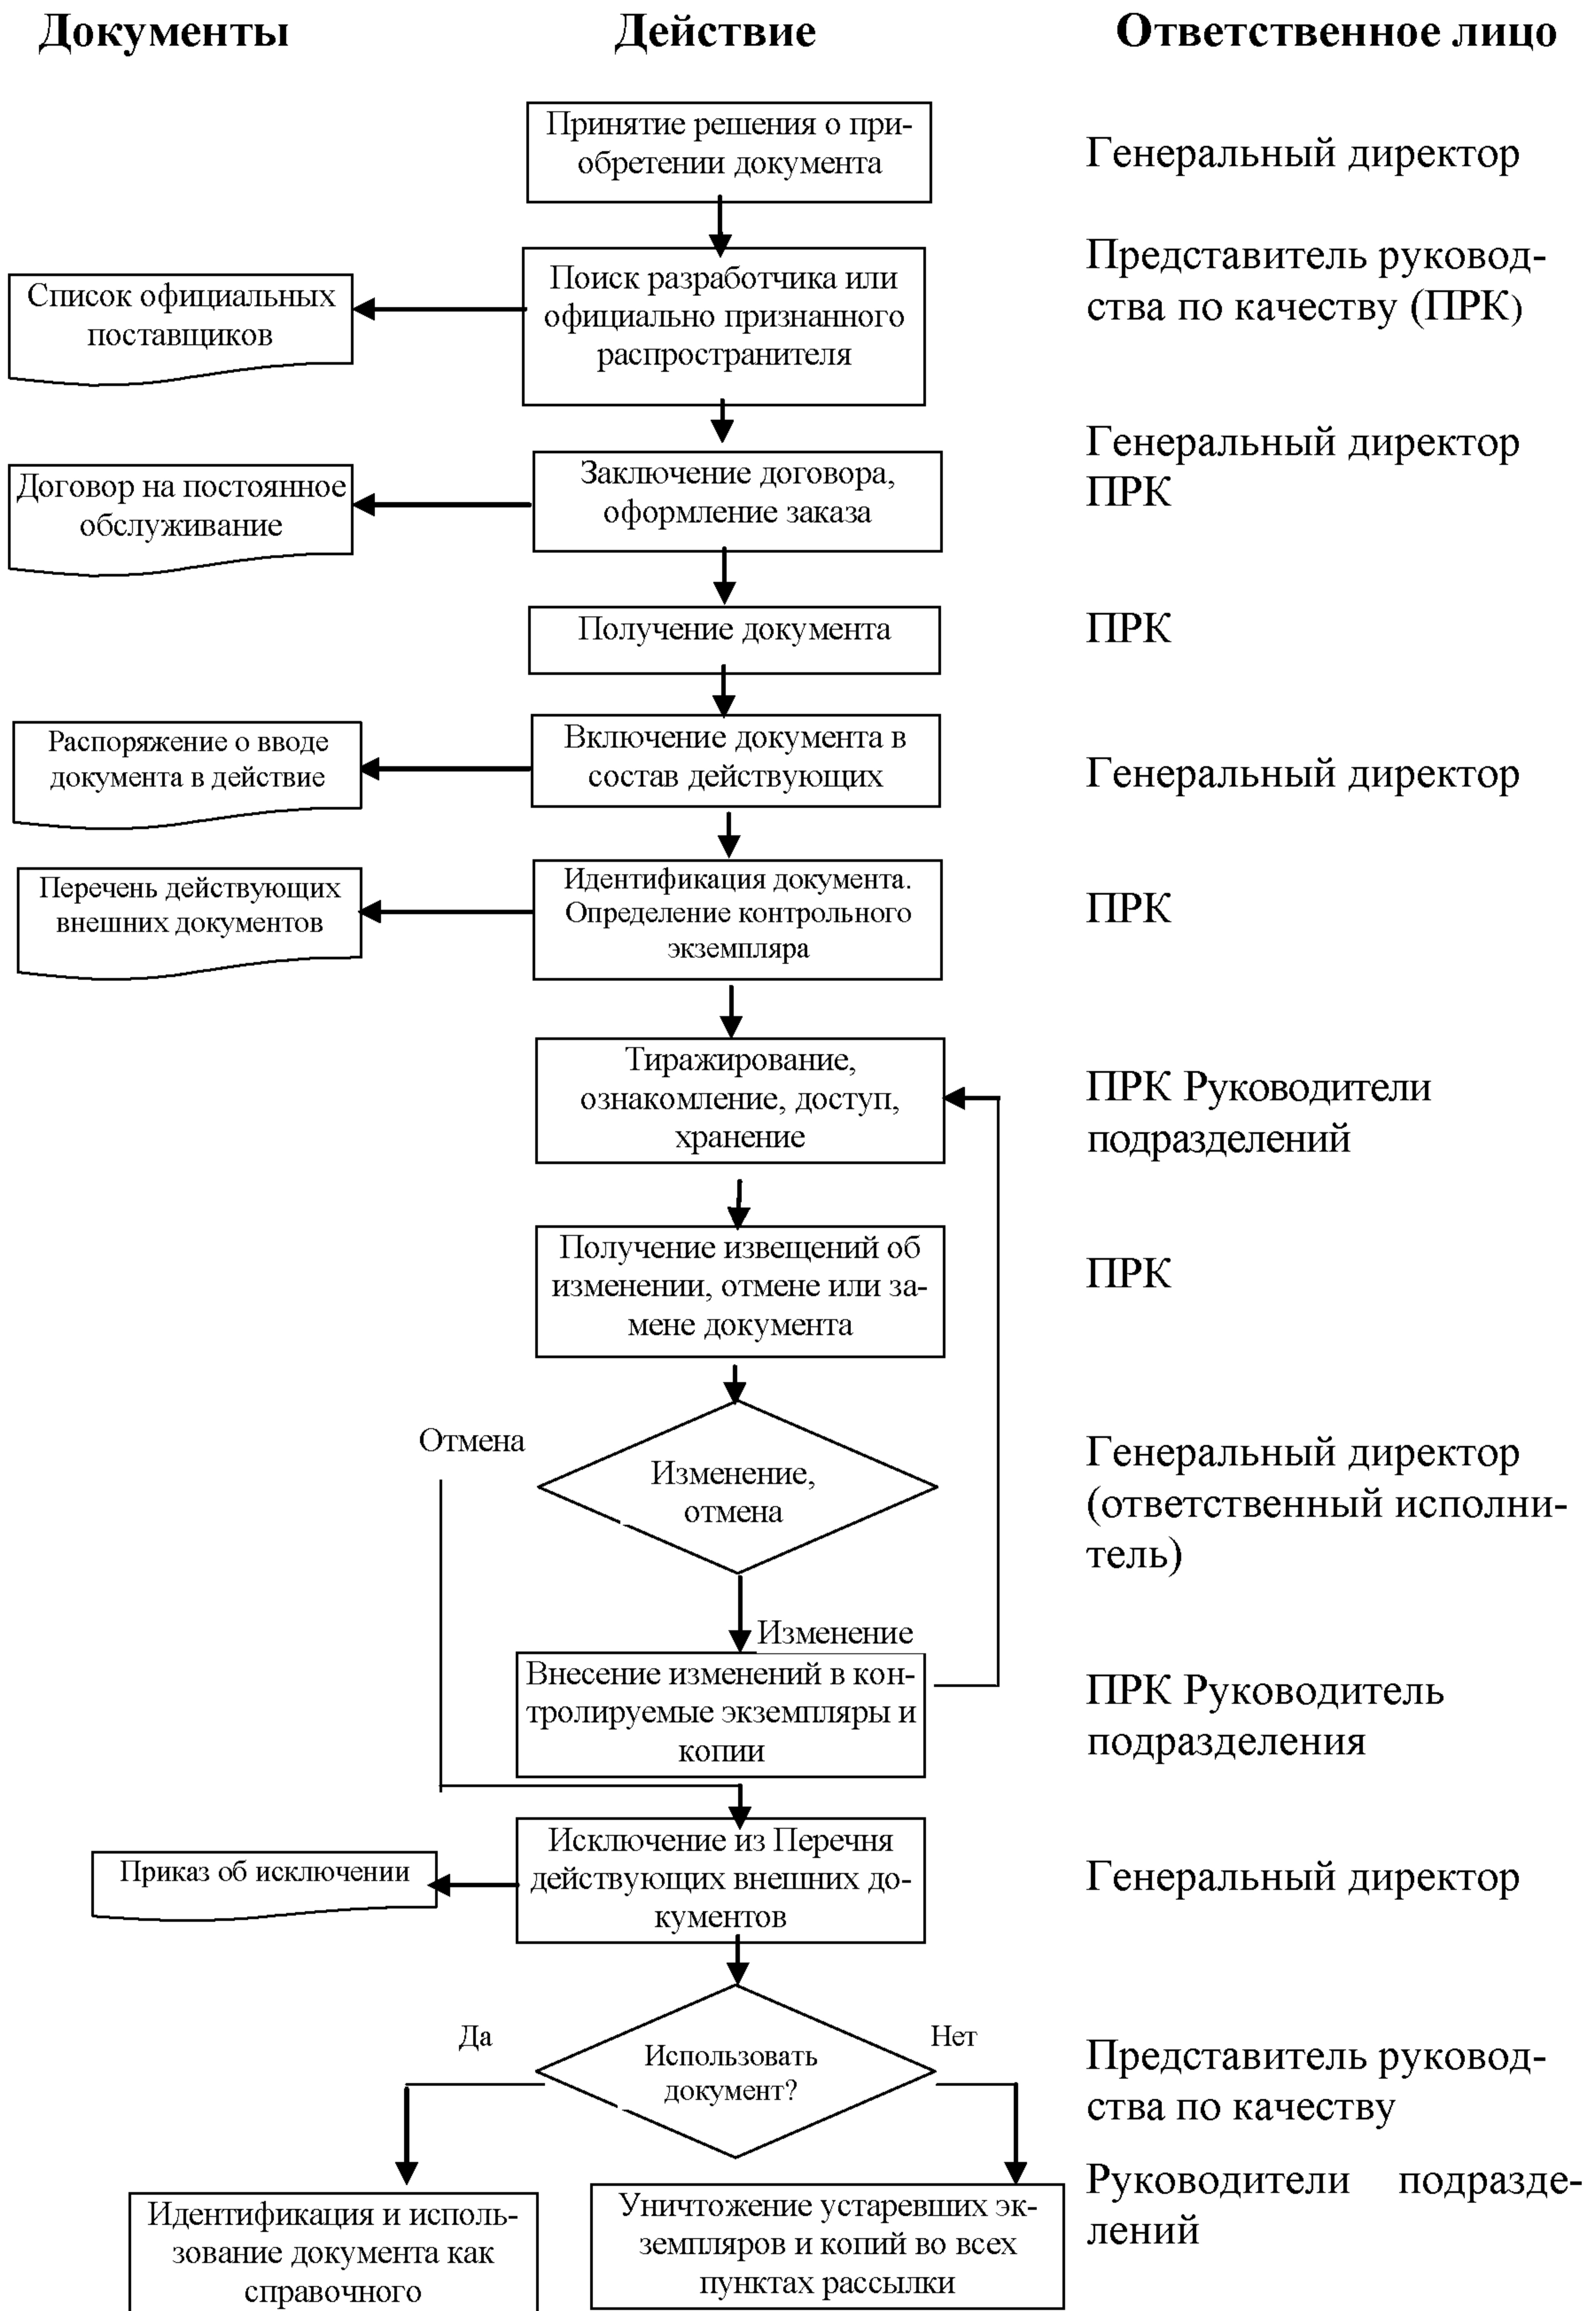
Документы

Действие

Ответственное лицо

Принятие решения о приобретении документа

Генеральный директор

Список официальных поставщиков

Поиск разработчика или официально признанного распространителя

Представитель руководства по качеству (ПРК)

Договор на постоянное обслуживание

Заключение договора, оформление заказа

Генеральный директор ПРК

Получение документа

ПРК

Распоряжение о вводе документа в действие

Включение документа в состав действующих

Генеральный директор

Перечень действующих внешних документов

Идентификация документа. Определение контрольного экземпляра

ПРК

Тиражирование, ознакомление, доступ, хранение

ПРК Руководители подразделений

Получение извещений об изменении, отмене или замене документа

ПРК

Отмена

Изменение, отмена

Генеральный директор (ответственный исполнитель)

Изменение

Внесение изменений в контролируемые экземпляры и копии

ПРК Руководитель подразделения

Приказ об исключении

Исключение из Перечня действующих внешних документов

Генеральный директор

Да

Использовать документ?

Нет

Представитель руководства по качеству

Руководители подразделений

Идентификация и использование документа как справочного

Уничтожение устаревших экземпляров и копий во всех пунктах рассылки